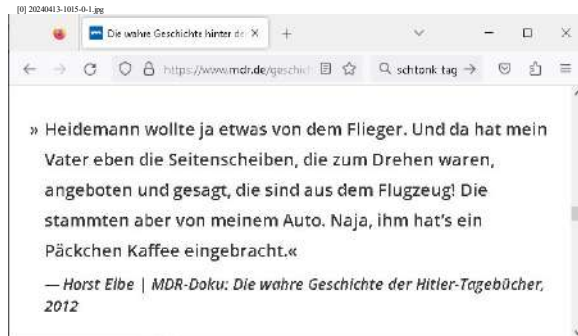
[0] 20240413-1015-0-1.jpg

Die wahre Geschichte hinter de X +

https://www.mdr.de/geschich

schtonk tag →

» Heidemann wollte ja etwas von dem Flieger. Und da hat mein Vater eben die Seitenscheiben, die zum Drehen waren, angeboten und gesagt, die sind aus dem Flugzeug! Die stammten aber von meinem Auto. Naja, ihm hat's ein Päckchen Kaffee eingebracht.«

— Horst Elbe | MDR-Doku: Die wahre Geschichte der Hitler-Tagebücher, 2012